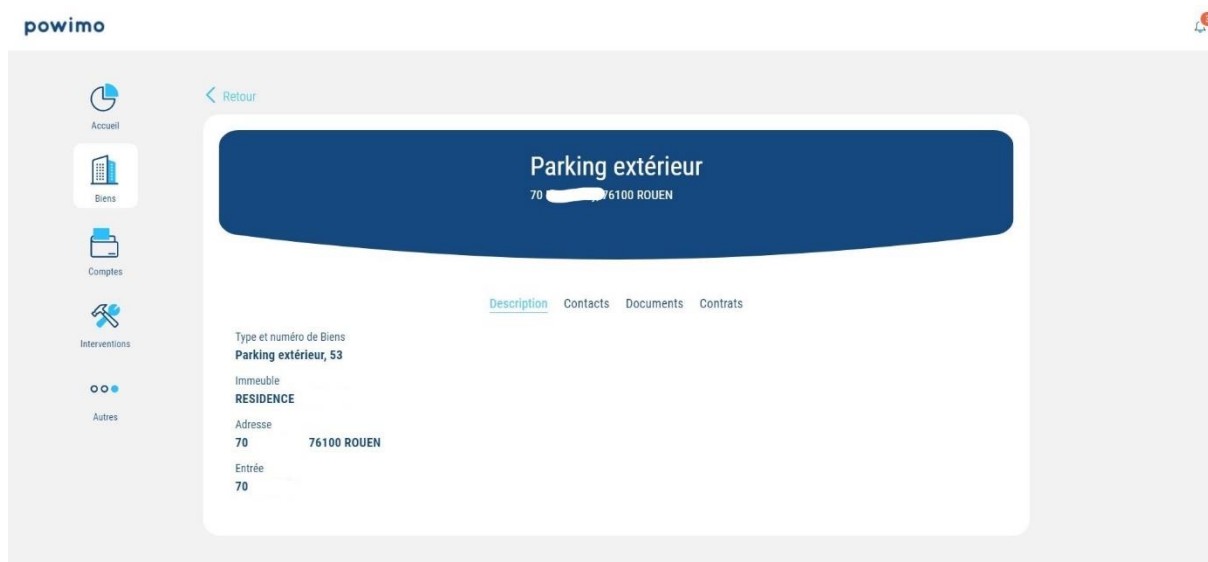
powimo

Accueil

Biens

Comptes

Interventions

Autres

Retour

Parking extérieur

70 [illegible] 76100 ROUEN

Description Contacts Documents Contrats

Type et numéro de Biens
Parking extérieur, 53

Immeuble
RESIDENCE

Adresse
70 76100 ROUEN

Entrée
70